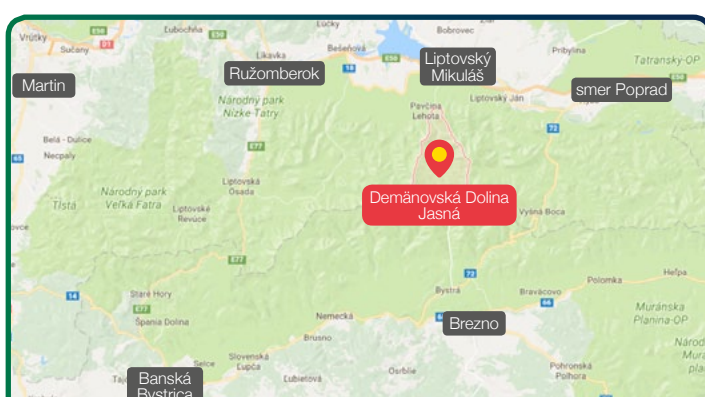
Vrútky
Sučany
Ľubochňa
Lúčky
Bobrovec
Pribylina
Tatranský-OP
Martin
Likavka
Ružomberok
Bešeňová
Liptovský Mikuláš
smer Poprad
Národný park Nízke Tatry
Pavčina Lehota
Liptovský Ján
Belá - Dulice
Necpaly
Liptovská Osada
Národný park Veľká Fatra
Turčianske Teplice
Liptovské Revúce
Demänovská Dolina Jasná
Vyšná Boca
Heľpa
Polomka
Bystrá
Bravácovo
Staré Hory
Špania Dolina
Nemecká
Brusno
Brezno
Muránska Planina-OP
Selce
Slovenská Ľupča
Ľubietová
Osrblie
Pohronská Polhora
Banská Bystrica
E50
E50
18
E77
E77
65
14
E77
66
72
72
72
66